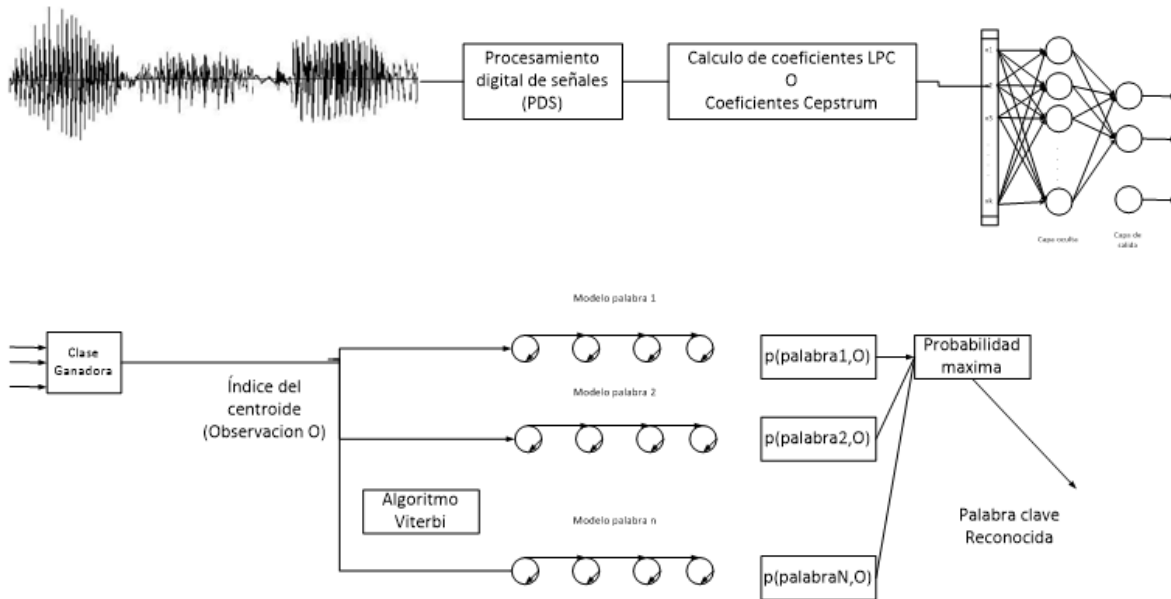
Procesamiento digital de señales (PDS)

Calculo de coeficientes LPC
O
Coeficientes Cepstrum

x1

x2

x3

xk

Capa oculta

Capa de salida

Clase Ganadora

Índice del centroide (Observacion O)

Modelo palabra 1

Modelo palabra 2

Algoritmo Viterbi

Modelo palabra n

p(palabra1,O)

p(palabra2,O)

p(palabraN,O)

Probabilidad maxima

Palabra clave Reconocida